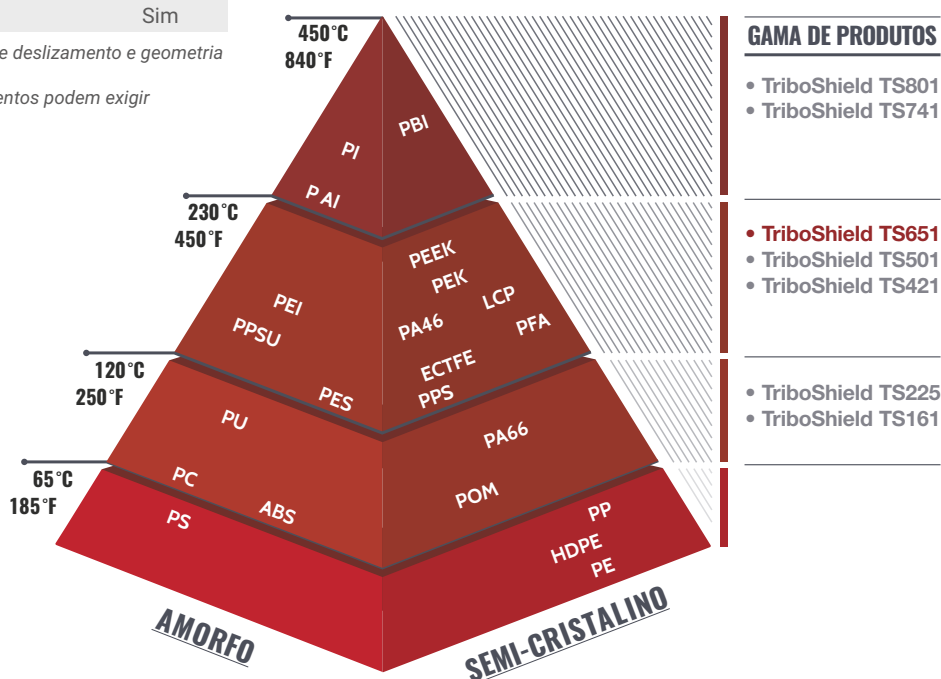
Sim

e deslizamento e geometria

entos podem exigir

450°C
840°F

PBI

PI

P AI

230°C
450°F

PEEK

PEK

PEI

LCP

PPSU

PA46

PFA

ECTFE

120°C
250°F

PPS

PES

PU

PA66

65°C
185°F

PC

POM

ABS

PS

PP

HDPE

PE

AMORFO

SEMI-CRISTALINO

GAMA DE PRODUTOS

• TriboShield TS801
• TriboShield TS741

• TriboShield TS651
• TriboShield TS501
• TriboShield TS421

• TriboShield TS225
• TriboShield TS161